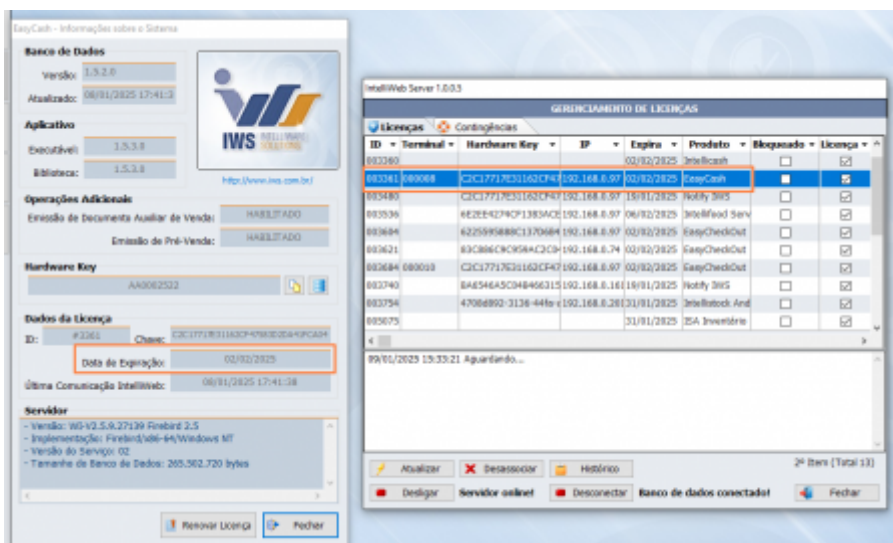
EasyCash - Informações sobre o Sistema

Banco de Dados

Versão: 1.5.2.0

Atualizado: 08/01/2025 17:41:3

Aplicativo

Executável: 1.5.3.8

Biblioteca: 1.5.3.8

IWS INTELLIWARE SOLUTIONS

http://www.iws.com.br/

Operações Adicionais

Emissão de Documento Auxiliar de Venda: HABILITADO

Emissão de Pré-Venda: HABILITADO

Hardware Key

AA0002522

Dados da Licença

ID: #3361 Chave: C2C17717E31162CF47680D2D4AFCA04

Data de Expiração: 02/02/2025

Última Comunicação IntelliWeb: 08/01/2025 17:41:38

Servidor

- Versão: WI-V2.5.9.27139 Firebird 2.5
- Implementação: Firebird/x86-64/Windows NT
- Versão do Serviço: 02
- Tamanho do Banco de Dados: 265.302.720 bytes

Renovar Licença | Fechar

IntelliWeb Server 1.0.0.5

GERENCIAMENTO DE LICENÇAS

Licenças | Contingências

| ID | Terminal | Hardware Key | IP | Expira | Produto | Bloqueado | Licença |
|---|---|---|---|---|---|---|---|
| 003360 | | | | 02/02/2025 | IntelliCash | ☐ | ☑ |
| 003361 | 000008 | C2C17717E31162CF47 | 192.168.0.97 | 02/02/2025 | EasyCash | ☐ | ☑ |
| 003480 | | C2C17717E31162CF47 | 192.168.0.97 | 19/01/2025 | Notify IWS | ☐ | ☑ |
| 003536 | | 6E2EE4274CF1383ACE | 192.168.0.97 | 06/02/2025 | IntelliFood Serv | ☐ | ☑ |
| 003604 | | 6225595888C1370684 | 192.168.0.97 | 02/02/2025 | EasyCheckOut | ☐ | ☑ |
| 003621 | | 83C886C9C958AC2C0 | 192.168.0.74 | 02/02/2025 | EasyCheckOut | ☐ | ☑ |
| 003684 | 000010 | C2C17717E31162CF47 | 192.168.0.97 | 02/02/2025 | EasyCheckOut | ☐ | ☑ |
| 003740 | | 8A6546A5C048466315 | 192.168.0.16 | 19/01/2025 | Notify IWS | ☐ | ☑ |
| 003754 | | 4708d892-3136-44fe- | 192.168.0.28 | 31/01/2025 | IntelliStock And | ☐ | ☑ |
| 005075 | | | | 31/01/2025 | ISA Inventário | ☐ | ☑ |

09/01/2025 15:33:21 Aguardando...

Atualizar | Desassociar | Histórico | 2º item (Total 13)

Desligar | Servidor online! | Desconectar | Banco de dados conectado! | Fechar